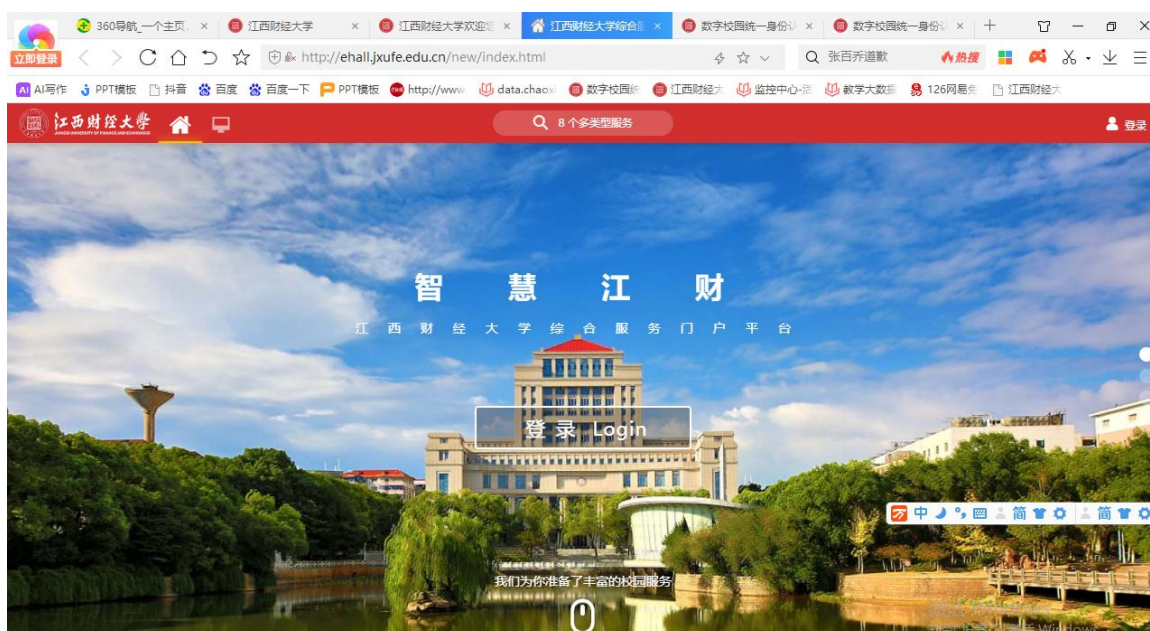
360导航_一个主页 ×
江西财经大学 ×
江西财经大学欢迎 ×
江西财经大学综合 ×
数字校园统一身份认 ×
数字校园统一身份认 ×
立即登录
http://ehall.jxufe.edu.cn/new/index.html
张百乔道歉
热搜
AI写作 PPT模板 抖音 百度 百度一下 PPT模板 http://www data.chaox 数字校园统 江西财经大 监控中心-涪 教学大数据 126网易免 江西财经大
江西财经大学 JIANGXI UNIVERSITY OF FINANCE AND ECONOMICS
8 个多类型服务
登录
智 慧 江 财
江 西 财 经 大 学 综 合 服 务 门 户 平 台
登 录 Login
中 简 简
我们为你准备了丰富的校园服务
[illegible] Windows